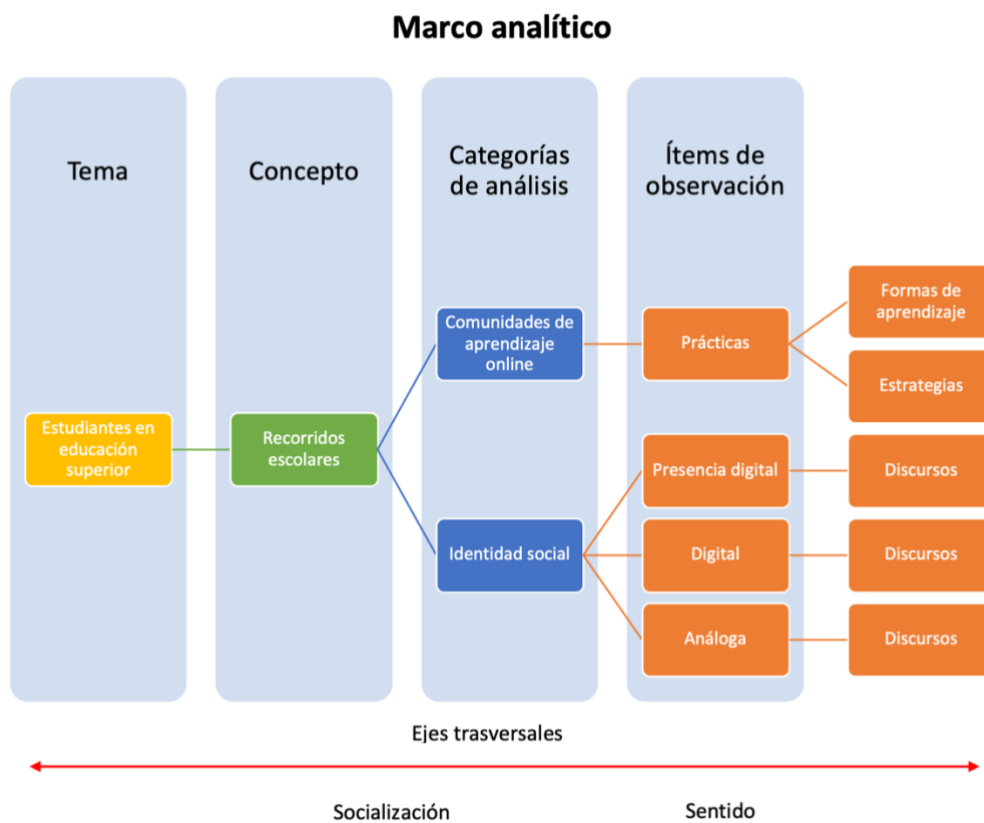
Marco analítico

Tema

Concepto

Categorías de análisis

Ítems de observación

Formas de aprendizaje

Comunidades de aprendizaje online

Prácticas

Estrategias

Estudiantes en educación superior

Recorridos escolares

Presencia digital

Discursos

Identidad social

Digital

Discursos

Análoga

Discursos

Ejes trasversales

Socialización

Sentido